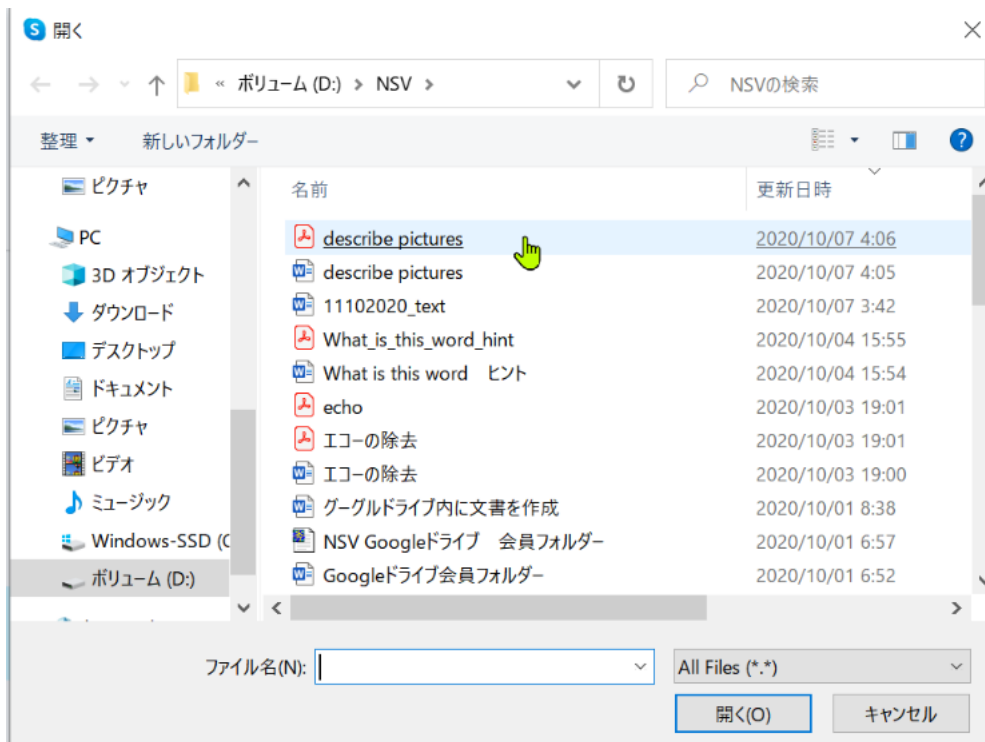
開く

« ボリューム (D:) > NSV >

NSVの検索

整理 ▾ 新しいフォルダー

ピクチャ
PC
3D オブジェクト
ダウンロード
デスクトップ
ドキュメント
ピクチャ
ビデオ
ミュージック
Windows-SSD (C
ボリューム (D:)

| 名前 | 更新日時 |
|---|---|
| describe pictures | 2020/10/07 4:06 |
| describe pictures | 2020/10/07 4:05 |
| 11102020_text | 2020/10/07 3:42 |
| What_is_this_word_hint | 2020/10/04 15:55 |
| What is this word　ヒント | 2020/10/04 15:54 |
| echo | 2020/10/03 19:01 |
| エコーの除去 | 2020/10/03 19:01 |
| エコーの除去 | 2020/10/03 19:00 |
| グーグルドライブ内に文書を作成 | 2020/10/01 8:38 |
| NSV Googleドライブ　会員フォルダー | 2020/10/01 6:57 |
| Googleドライブ会員フォルダー | 2020/10/01 6:52 |

ファイル名(N):
All Files (*.*)
開く(O)
キャンセル